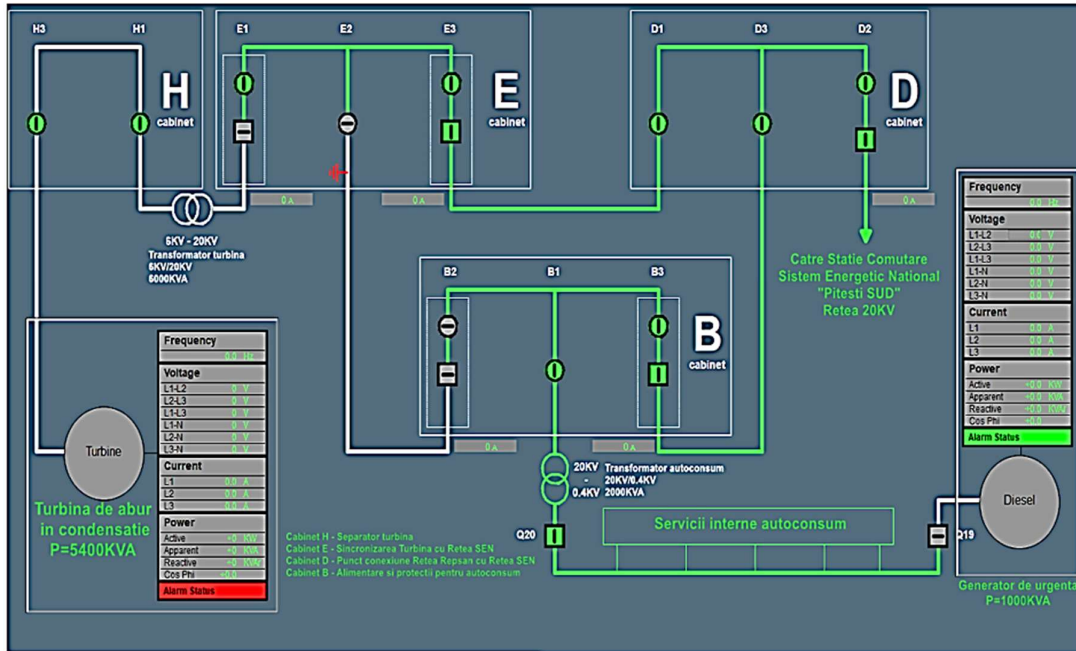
H3 H1
H cabinet

E1 E2 E3
E cabinet

D1 D3 D2
D cabinet

0 A
0 A
0 A

5KV - 20KV
Transformator turbina
6KV/20KV
6000KVA

Catre Statie Comutare
Sistem Energetic National
"Pitesti SUD"
Retea 20KV

B2 B1 B3
B cabinet

0 A
0 A

20KV - 0.4KV
Transformator autoconsum
20KV/0.4KV
2000KVA

Q20
Servicii interne autoconsum
Q19

Frequency
0.0 Hz
Voltage
L1-L2 0 V
L2-L3 0 V
L1-L3 0 V
L1-N 0 V
L2-N 0 V
L3-N 0 V
Current
L1 0.0 A
L2 0.0 A
L3 0.0 A
Power
Active +0 KW
Apparent +0 KVA
Reactive +0 KVAr
Cos Phi +0.0
Alarm Status

Turbine
Turbina de abur in condensatie
P=5400KVA

Cabinet H - Separator turbina
Cabinet E - Sincronizarea Turbina cu Retea SEN
Cabinet D - Punct conexiune Retea Repsan cu Retea SEN
Cabinet B - Alimentare si protectii pentru autoconsum

Frequency
0.0 Hz
Voltage
L1-L2 0.0 V
L2-L3 0.0 V
L1-L3 0.0 V
L1-N 0.0 V
L2-N 0.0 V
L3-N 0.0 V
Current
L1 0.0 A
L2 0.0 A
L3 0.0 A
Power
Active +0.0 KW
Apparent +0.0 KVA
Reactive +0.0 KVAr
Cos Phi +0.0
Alarm Status

Diesel
Generator de urgenta
P=1000KVA